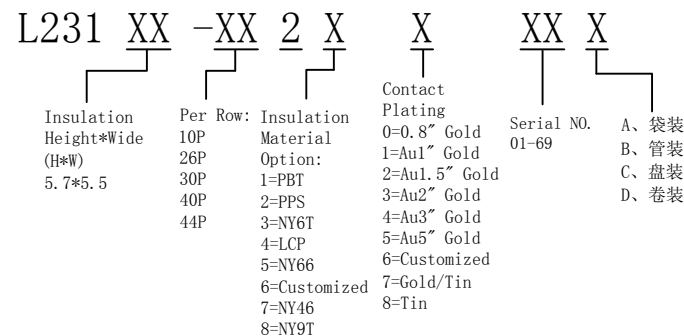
L231 XX -XX 2 X X XX X

Insulation Height*Wide (H*W) 5.7*5.5

Per Row: 10P 26P 30P 40P 44P

Insulation Material Option:
1=PBT
2=PPS
3=NY6T
4=LCP
5=NY66
6=Customized
7=NY46
8=NY9T

Contact Plating
0=0.8″ Gold
1=Au1″ Gold
2=Au1.5″ Gold
3=Au2″ Gold
4=Au3″ Gold
5=Au5″ Gold
6=Customized
7=Gold/Tin
8=Tin

Serial NO. 01-69

A、袋装
B、管装
C、盘装
D、卷装